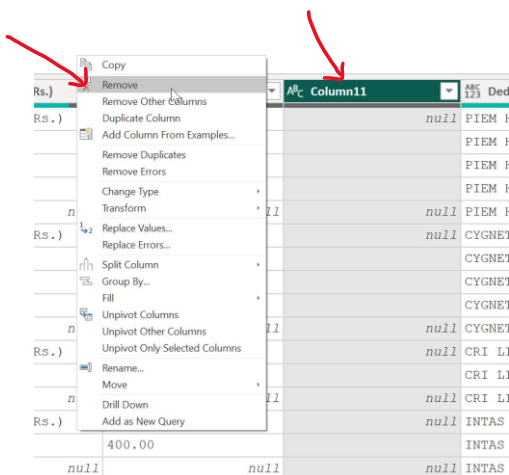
Rs.)
Copy
Remove
Remove Other Columns
Duplicate Column
Add Column From Examples...
Remove Duplicates
Remove Errors
Change Type
Transform
Replace Values...
Replace Errors...
Split Column
Group By...
Fill
Unpivot Columns
Unpivot Other Columns
Unpivot Only Selected Columns
Rename...
Move
Drill Down
Add as New Query

Column11
Ded

| | | Column11 | Ded |
|---|---|---|---|
| Rs.) | | null | PIEM H |
| | | | PIEM H |
| | | | PIEM H |
| | | | PIEM H |
| n | ll | null | PIEM H |
| Rs.) | | null | CYGNET |
| | | | CYGNET |
| | | | CYGNET |
| | | | CYGNET |
| n | ll | null | CYGNET |
| Rs.) | | null | CRI LI |
| | | | CRI LI |
| n | ll | null | CRI LI |
| Rs.) | | null | INTAS |
| | 400.00 | | INTAS |
| null | null | null | INTAS |